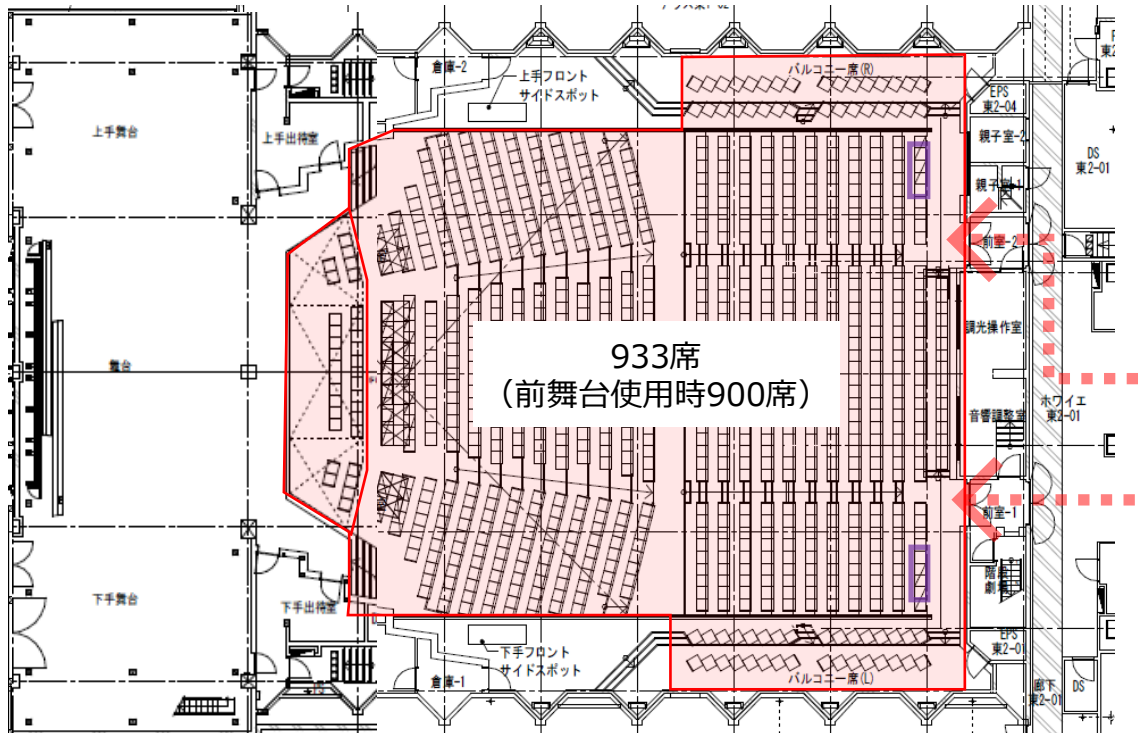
倉庫-2
上手フロント
サイドスポット
バルコニー席(R)
EPS
東2-04
親子室-2
DS
東2-01
親子室-1
上手舞台
上手出待室
前室-2
調光操作室
舞台
933席
（前舞台使用時900席）
ホワイエ
東2-01
音響調整室
前室-1
下手舞台
下手出待室
下手フロント
サイドスポット
EPS
東2-01
倉庫-1
バルコニー席(L)
DS
廊下
東2-01